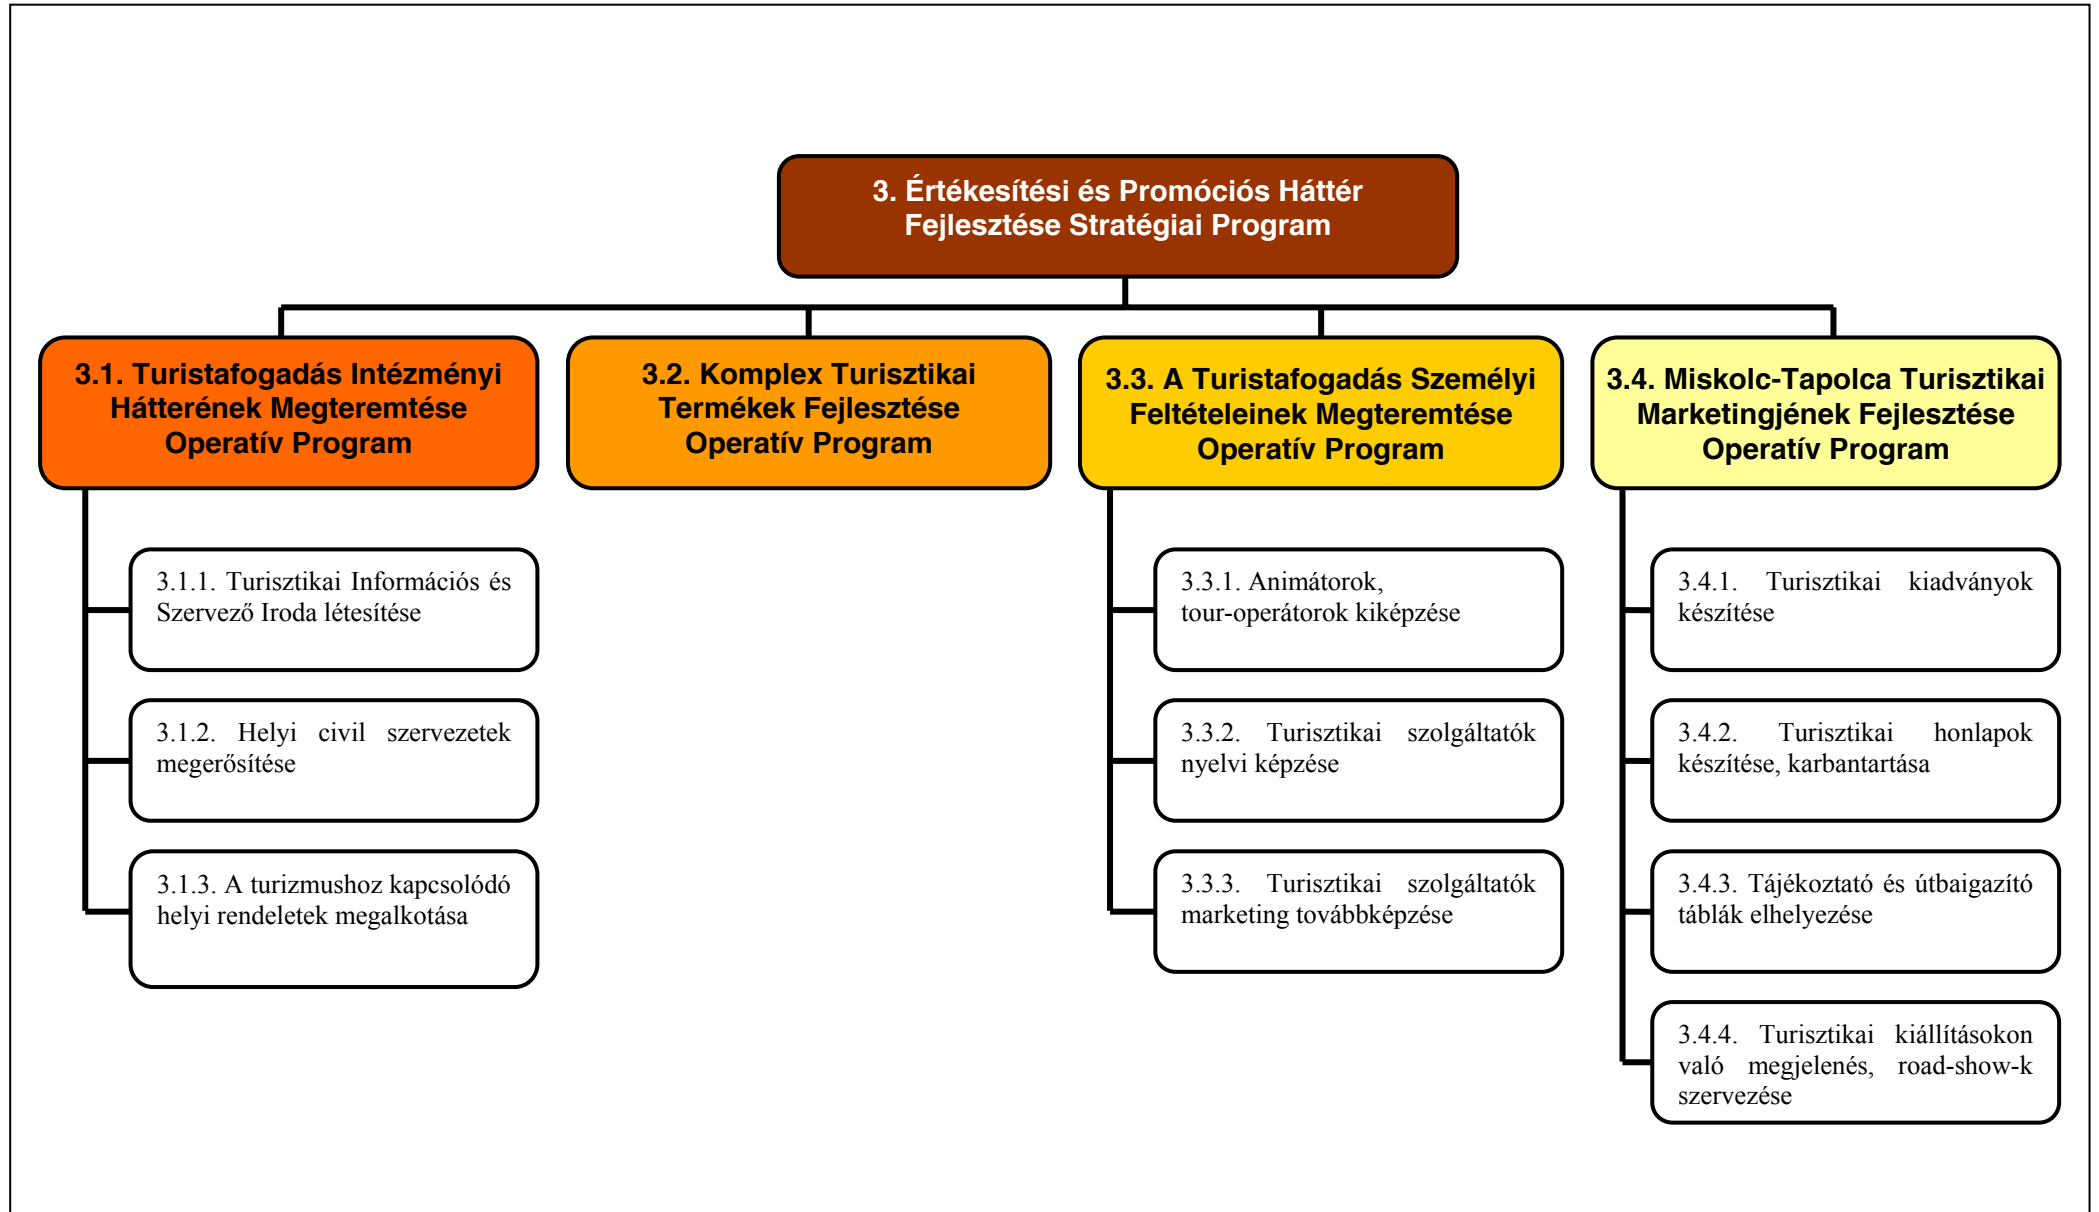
3. Értékesítési és Promóciós Háttér Fejlesztése Stratégiai Program

3.1. Turistafogadás Intézményi Hátterének Megteremtése Operatív Program

3.1.1. Turisztikai Információs és Szervező Iroda létesítése

3.1.2. Helyi civil szervezetek megerősítése

3.1.3. A turizmushoz kapcsolódó helyi rendeletek megalkotása

3.2. Komplex Turisztikai Termékek Fejlesztése Operatív Program

3.3. A Turistafogadás Személyi Feltételeinek Megteremtése Operatív Program

3.3.1. Animátorok, tour-operátorok kiképzése

3.3.2. Turisztikai szolgáltatók nyelvi képzése

3.3.3. Turisztikai szolgáltatók marketing továbbképzése

3.4. Miskolc-Tapolca Turisztikai Marketingjének Fejlesztése Operatív Program

3.4.1. Turisztikai kiadványok készítése

3.4.2. Turisztikai honlapok készítése, karbantartása

3.4.3. Tájékoztató és útbaigazító táblák elhelyezése

3.4.4. Turisztikai kiállításokon való megjelenés, road-show-k szervezése